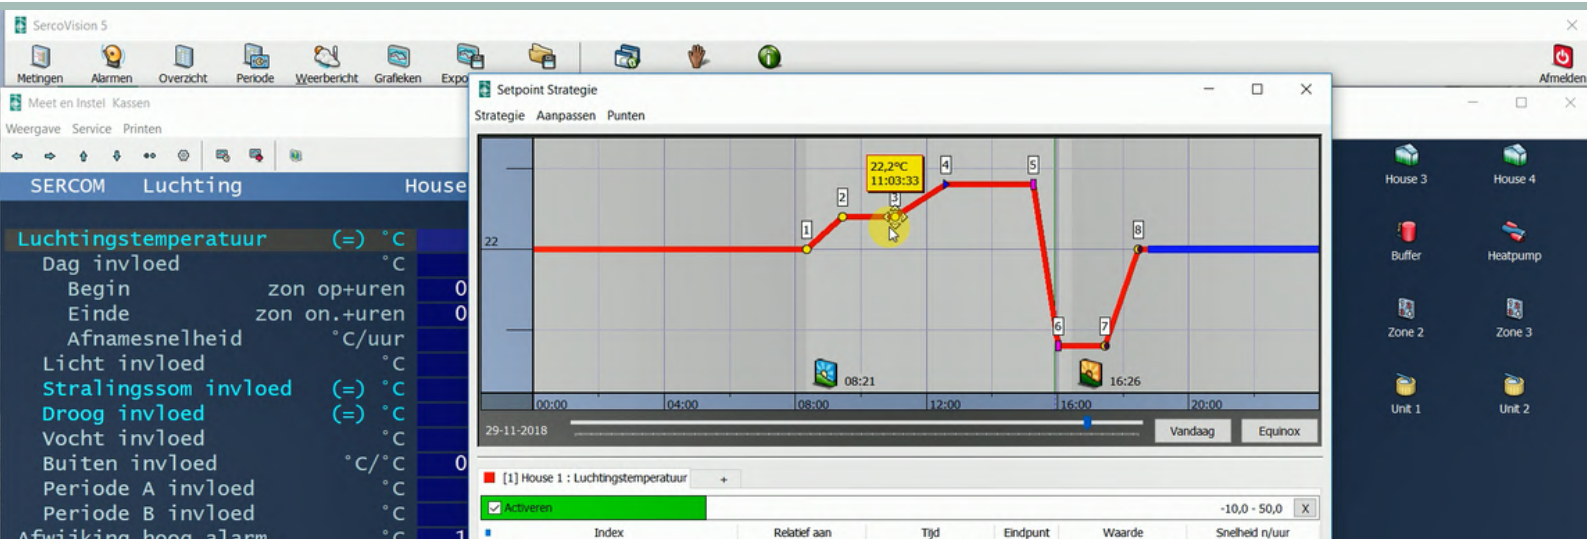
SercoVision 5

Metingen Alarmen Overzicht Periode Weerbericht Grafieken Expo

Afmelden

Meet en Instel Kassen

Weergave Service Printen

SERCOM Luchting House

Luchtingstemperatuur (=) °C
Dag invloed °C
Begin zon op+uren 0
Einde zon on.+uren 0
Afnamesnelheid °C/uur
Licht invloed °C
Stralingssom invloed (=) °C
Droog invloed (=) °C
Vocht invloed °C
Buiten invloed °C/°C 0
Periode A invloed °C
Periode B invloed °C
Afwijking hoog alarm °C 1

Setpoint Strategie

Strategie Aanpassen Punten

22,2°C
11:03:33

22

1 2 3 4 5 6 7 8

08:21 16:26

00:00 04:00 08:00 12:00 16:00 20:00

29-11-2018

Vandaag Equinox

[1] House 1 : Luchtingstemperatuur +

Activeren -10,0 - 50,0 X

| Index | Relatief aan | Tijd | Eindpunt | Waarde | Snelheid n/uur |
|---|---|---|---|---|---|

House 3 House 4
Buffer Heatpump
Zone 2 Zone 3
Unit 1 Unit 2